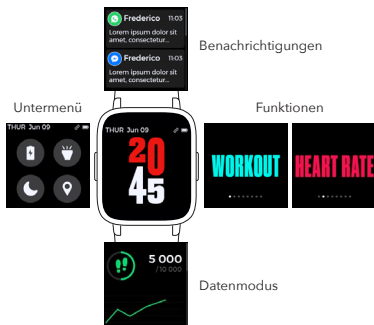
Frederico 11:03
Lorem ipsum dolor sit amet, consectetur...

Frederico 11:03
Lorem ipsum dolor sit amet, consectetur...

Benachrichtigungen

Untermenü

THUR Jun 09

THUR Jun 09

20
45

Funktionen

WORKOUT

HEART RATE

5 000
/10 000

Datenmodus